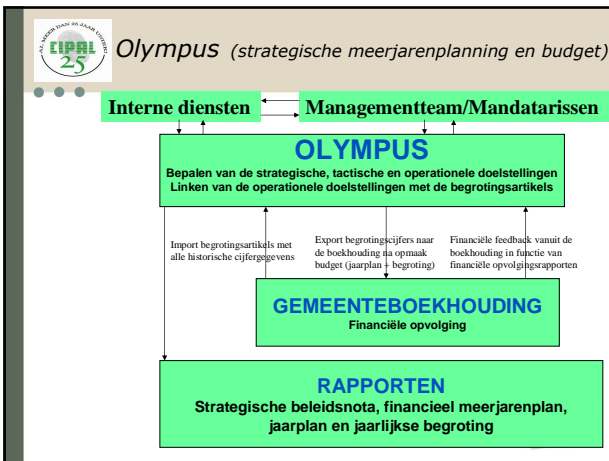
AL MEER DAN 25 JAAR UW HEER
CIPAL
25

Olympus (strategische meerjarenplanning en budget)

Interne diensten

Managementteam/Mandatarissen

OLYMPUS
Bepalen van de strategische, tactische en operationele doelstellingen
Linken van de operationele doelstellingen met de begrotingsartikels

Import begrotingsartikels met alle historische cijfergegevens

Export begrotingscijfers naar de boekhouding na opmaak budget (jaarplan – begroting)

Financiële feedback vanuit de boekhouding in functie van financiële opvolgingsrapporten

GEMEENTEBOEKHOUDING
Financiële opvolging

RAPPORTEN
Strategische beleidsnota, financieel meerjarenplan, jaarplan en jaarlijkse begroting